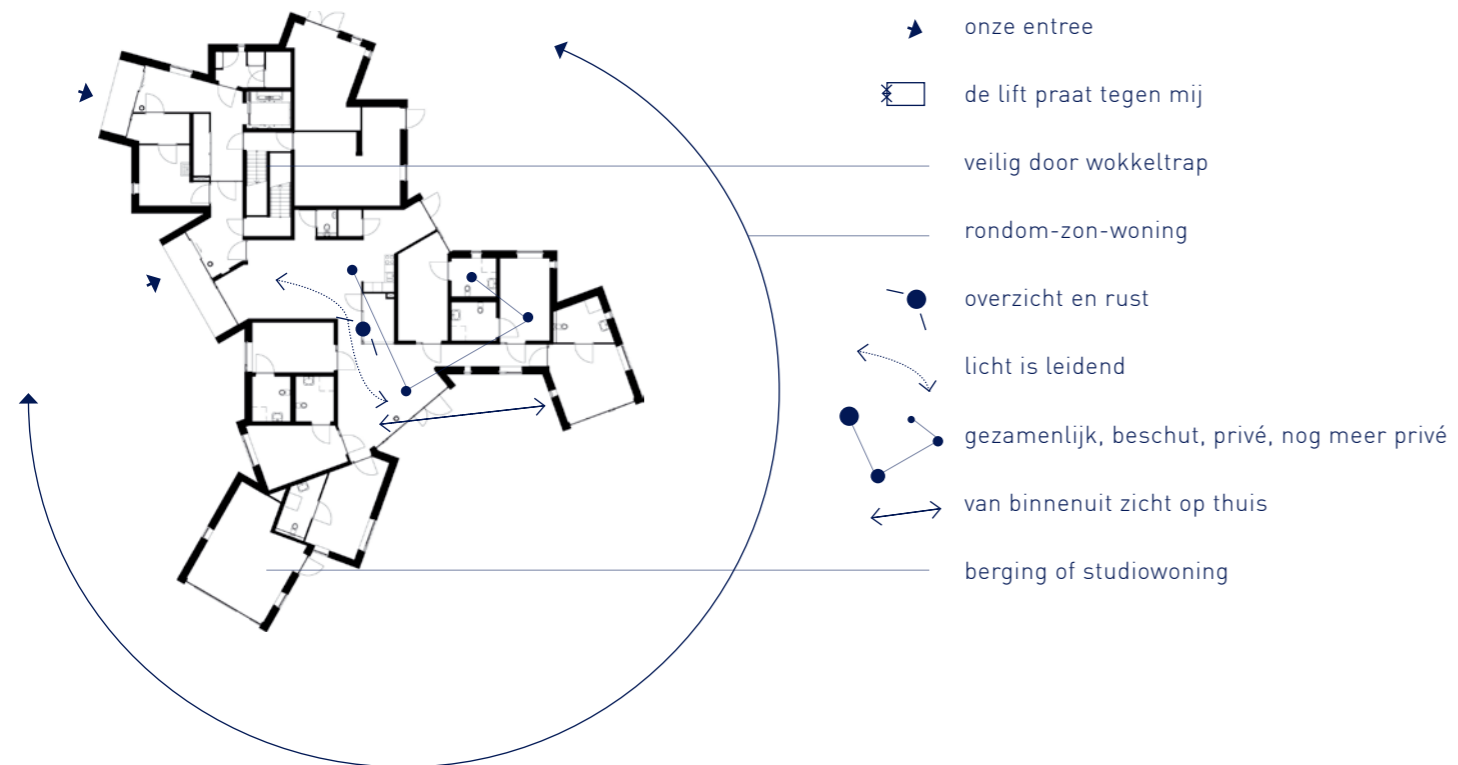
onze entree

de lift praat tegen mij

veilig door wokkeltrap

rondom-zon-woning

overzicht en rust

licht is leidend

gezamenlijk, beschut, privé, nog meer privé

van binnenuit zicht op thuis

berging of studiowoning